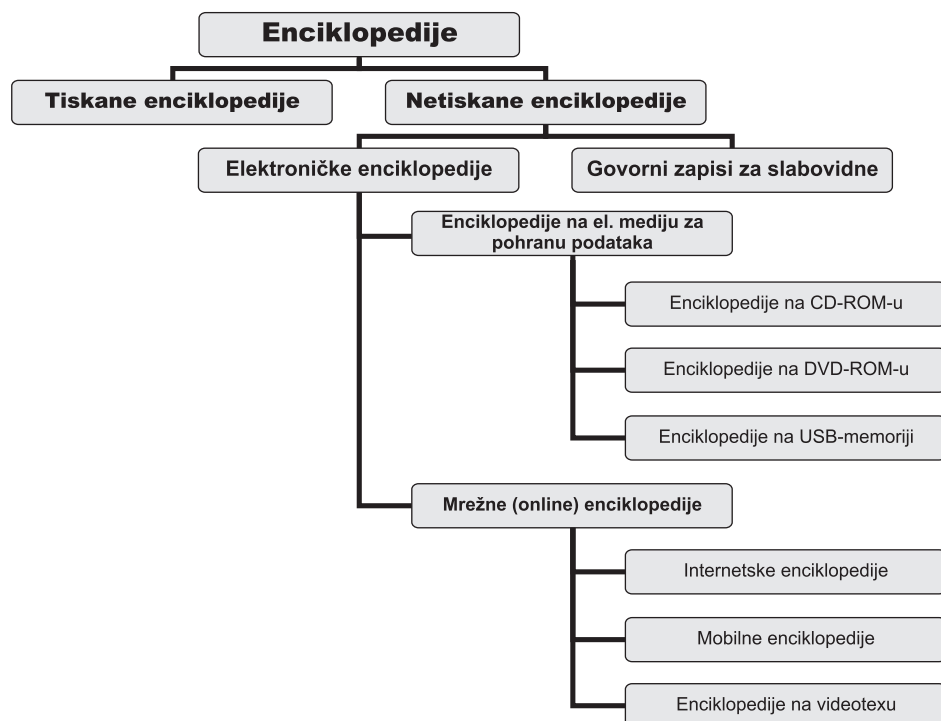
Enciklopedije

Tiskane enciklopedije

Netiskane enciklopedije

Elektroničke enciklopedije

Govorni zapisi za slabovidne

Enciklopedije na el. mediju za pohranu podataka

Enciklopedije na CD-ROM-u

Enciklopedije na DVD-ROM-u

Enciklopedije na USB-memoriji

Mrežne (online) enciklopedije

Internetske enciklopedije

Mobilne enciklopedije

Enciklopedije na videotexu